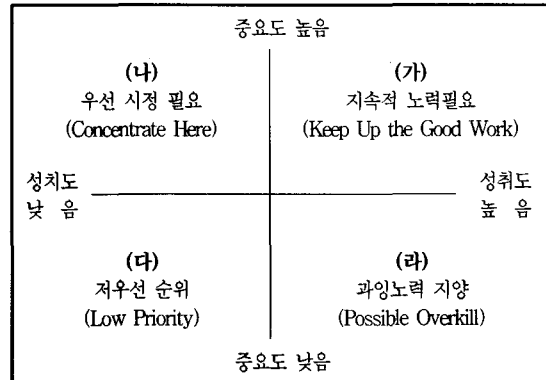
중요도 높음

(나)
우선 시정 필요
(Concentrate Here)

(가)
지속적 노력필요
(Keep Up the Good Work)

성치도
낮 음

성취도
높 음

(다)
저우선 순위
(Low Priority)

(라)
과잉노력 지양
(Possible Overkill)

중요도 낮음